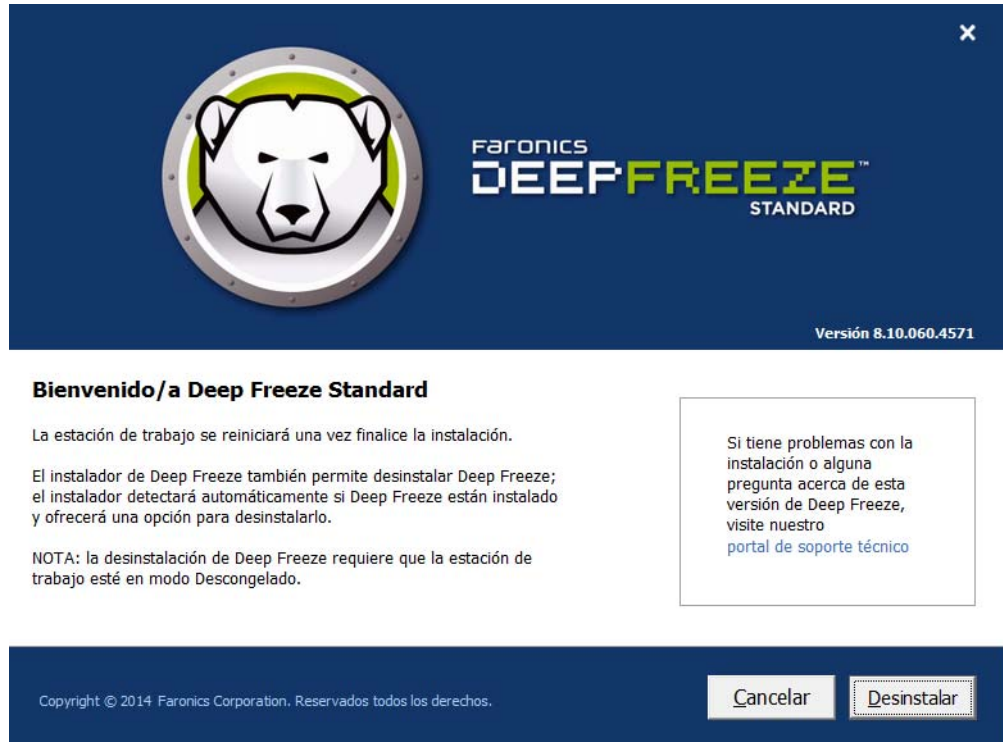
×

Faronics
DEEPFREEZE™
STANDARD

Versión 8.10.060.4571

Bienvenido/a Deep Freeze Standard

La estación de trabajo se reiniciará una vez finalice la instalación.

El instalador de Deep Freeze también permite desinstalar Deep Freeze; el instalador detectará automáticamente si Deep Freeze están instalado y ofrecerá una opción para desinstalarlo.

NOTA: la desinstalación de Deep Freeze requiere que la estación de trabajo esté en modo Descongelado.

Si tiene problemas con la instalación o alguna pregunta acerca de esta versión de Deep Freeze, visite nuestro portal de soporte técnico

Copyright © 2014 Faronics Corporation. Reservados todos los derechos.

Cancelar

Desinstalar